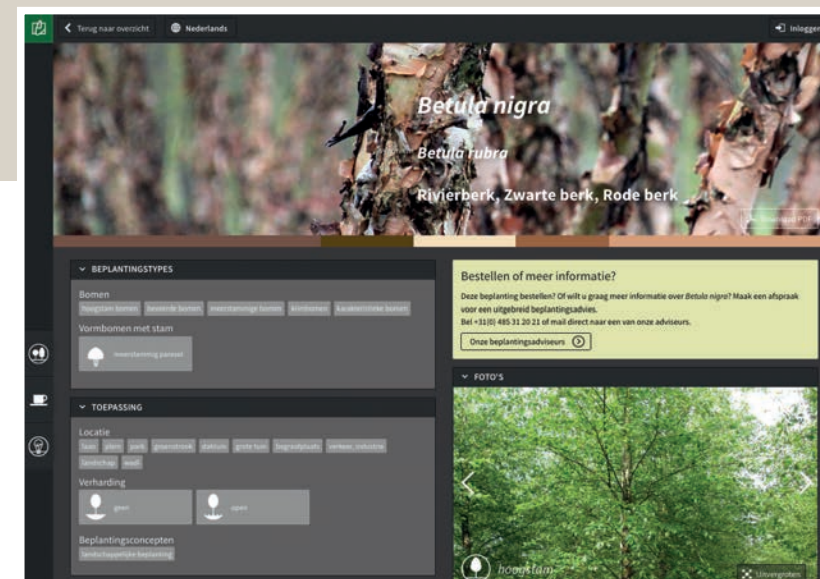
Terug naar overzicht
Nederlands
Inloggen

Betula nigra
Betula rubra
Rivierberk, Zwarte berk, Rode berk
Download PDF

BEPLANTINGSTYPES
Bomen
hoogstam bomen | beveerde bomen | meerstammige bomen | klimbomen | karakteristieke bomen
Vormbomen met stam
meerstammig parasol

TOEPASSING
Locatie
laan | plein | park | groenstrook | stadstuin | grote tuin | begraafplaats | verkeer, industrie | landschap | wadi
Verharding
geen | open
Beplantingsconcepten
landschappelijke beplanting

Bestellen of meer informatie?
Deze beplanting bestellen? Of wilt u graag meer informatie over Betula nigra? Maak een afspraak voor een uitgebreid beplantingsadvies.
Bel +31(0) 485 31 20 21 of mail direct naar een van onze adviseurs.
Onze beplantingsadviseurs

FOTO'S
hoogstam
Uitvergroten